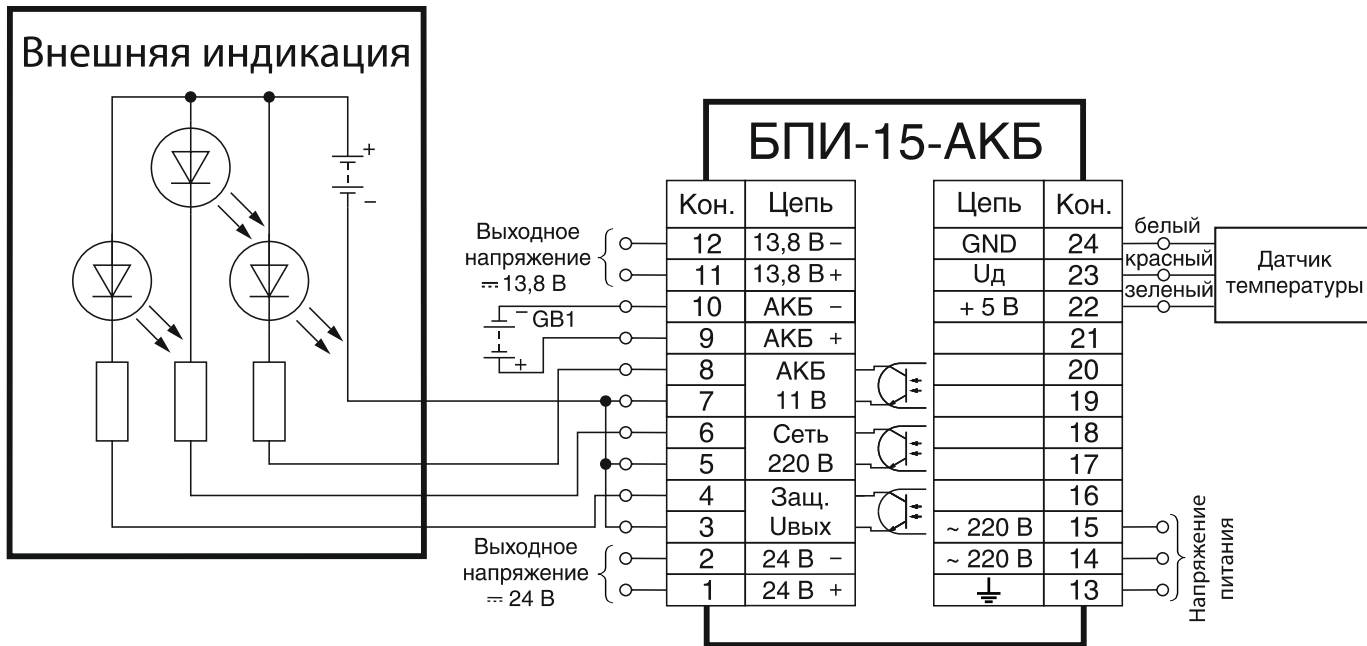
Внешняя индикация

+
–

БПИ-15-АКБ

| Кон. | Цепь |
|---|---|
| 12 | 13,8 В – |
| 11 | 13,8 В + |
| 10 | АКБ – |
| 9 | АКБ + |
| 8 | АКБ 11 В |
| 7 | |
| 6 | Сеть 220 В |
| 5 | |
| 4 | Защ. Uвых |
| 3 | |
| 2 | 24 В – |
| 1 | 24 В + |

| Цепь | Кон. |
|---|---|
| GND | 24 |
| Uд | 23 |
| + 5 В | 22 |
| | 21 |
| | 20 |
| | 19 |
| | 18 |
| | 17 |
| | 16 |
| ~ 220 В | 15 |
| ~ 220 В | 14 |
| ⏚ | 13 |

Выходное напряжение ⎓ 13,8 В

– GB1
+

Выходное напряжение ⎓ 24 В

белый
красный
зеленый

Датчик температуры

Напряжение питания